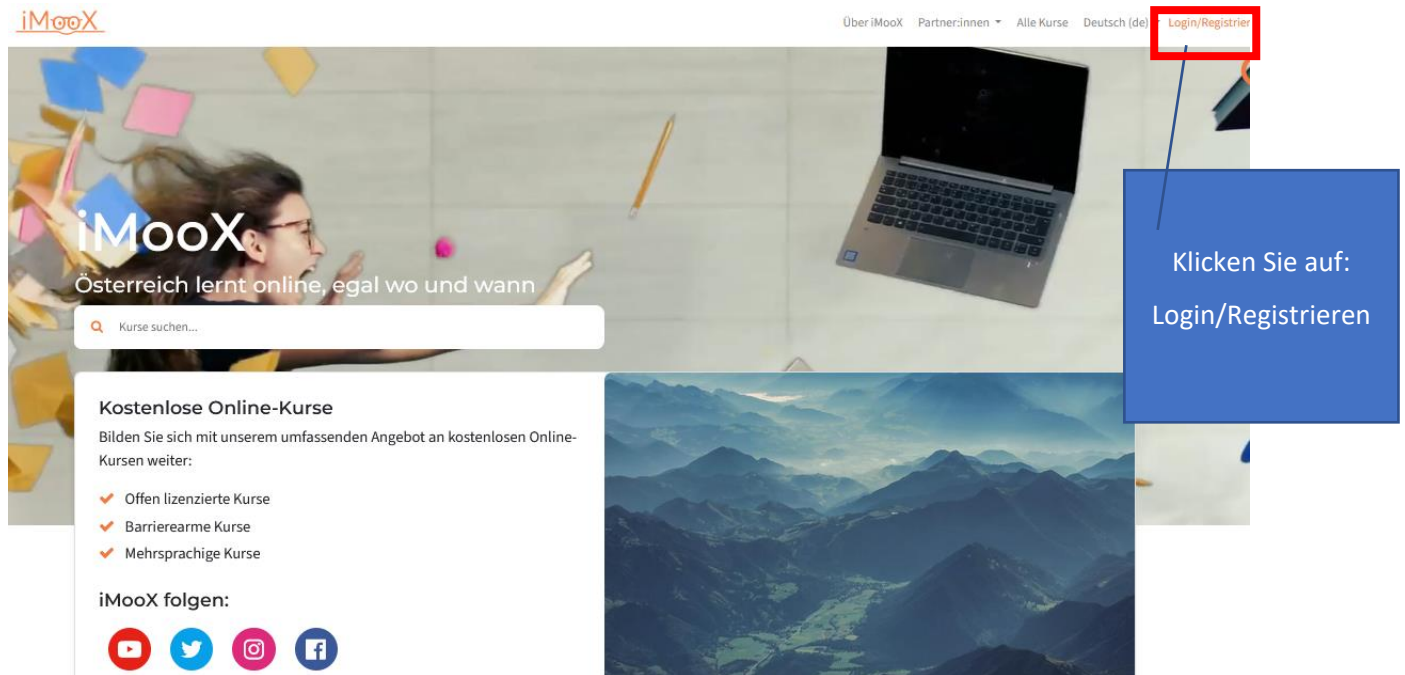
iMooX

Über iMooX Partner:innen Alle Kurse Deutsch (de) Login/Registrier

iMooX
Österreich lernt online, egal wo und wann

Kurse suchen...

Klicken Sie auf:
Login/Registrieren

Kostenlose Online-Kurse
Bilden Sie sich mit unserem umfassenden Angebot an kostenlosen Online-Kursen weiter:

Offen lizenzierte Kurse
Barrierearme Kurse
Mehrsprachige Kurse

iMooX folgen: